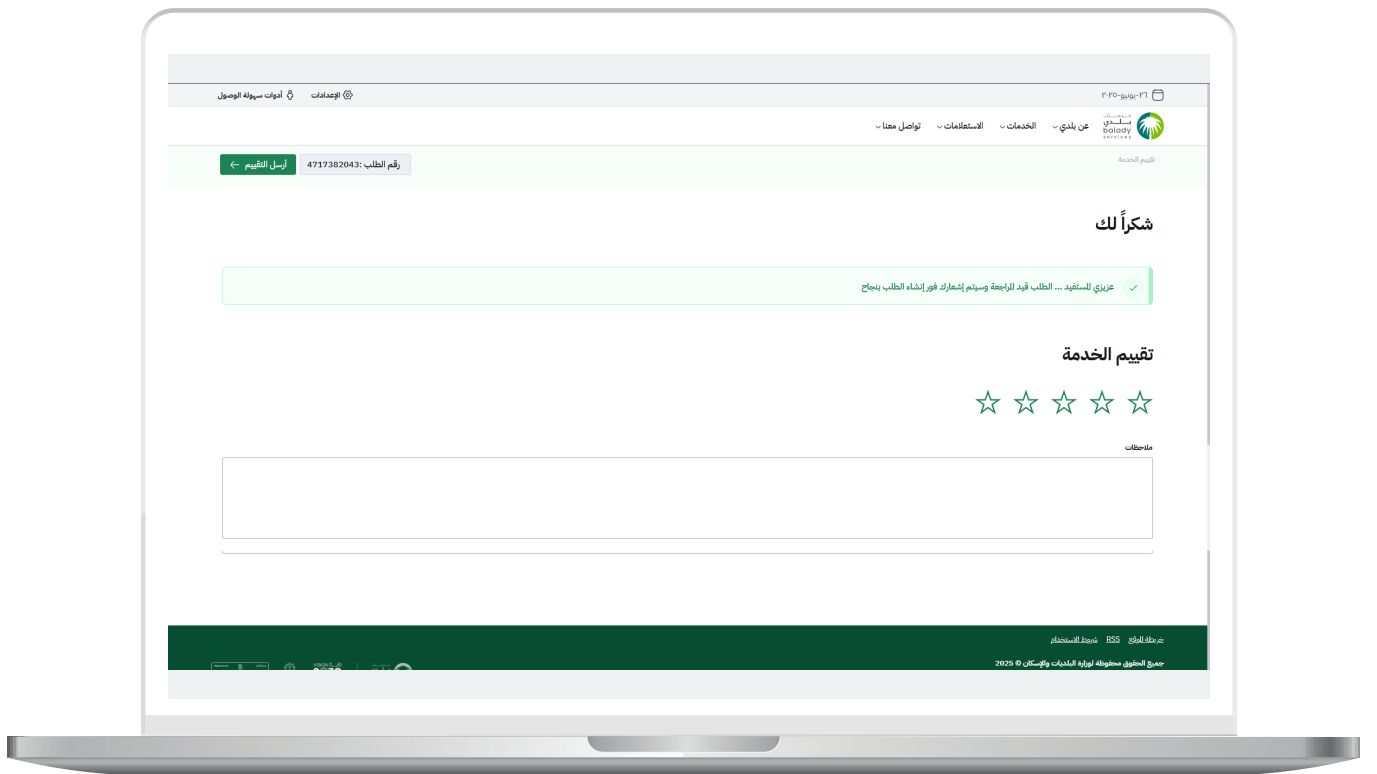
٢٦-يونيو-٢٠٢٥

الإعدادات

أدوات سهولة الوصول

خدمات بلدي
balady
services

عن بلدي

الخدمات

الاستعلامات

تواصل معنا

تقييم الخدمة

رقم الطلب :4717382043

أرسل التقييم

شكراً لك

عزيزي المستفيد ... الطلب قيد المراجعة وسيتم إشعارك فور إنشاء الطلب بنجاح

تقييم الخدمة

☆ ☆ ☆ ☆ ☆

ملاحظات

خريطة الموقع RSS شروط الاستخدام

جميع الحقوق محفوظة لوزارة البلديات والإسكان © 2025